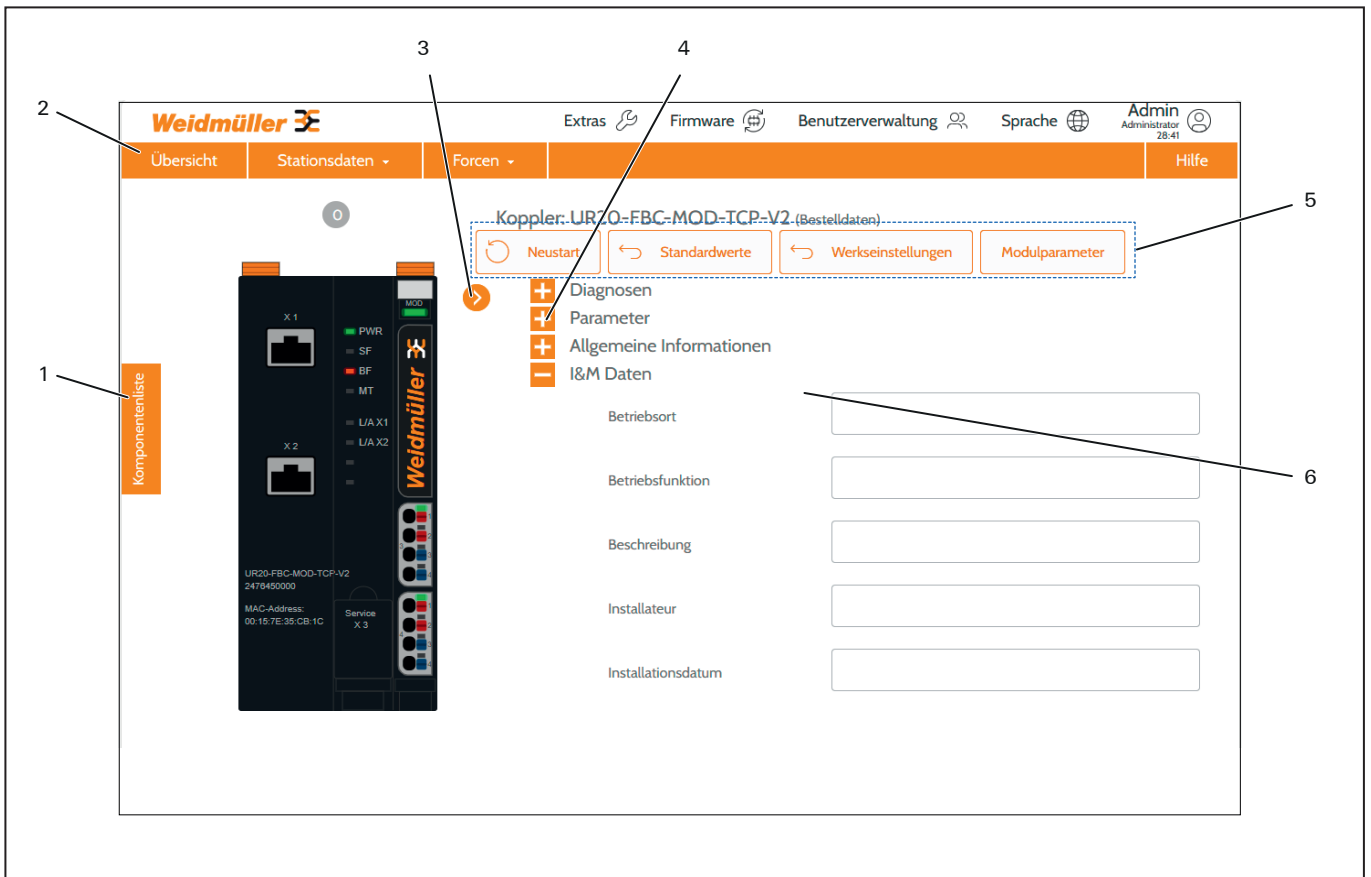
2

3

4

5

1

6

Weidmüller

Extras

Firmware

Benutzerverwaltung

Sprache

Admin
Administrator
28:41

Übersicht

Stationsdaten

Forcen

Hilfe

Komponentenliste

0

X 1

PWR

SF

BF

MT

L/A X1

L/A X2

X 2

MOD

Weidmüller

UR20-FBC-MOD-TCP-V2
2476450000

MAC-Address:
00:15:7E:35:CB:1C

Service
X 3

Koppler: UR20-FBC-MOD-TCP-V2 (Bestelldaten)

Neustart

Standardwerte

Werkseinstellungen

Modulparameter

Diagnosen

Parameter

Allgemeine Informationen

I&M Daten

Betriebsort

Betriebsfunktion

Beschreibung

Installateur

Installationsdatum